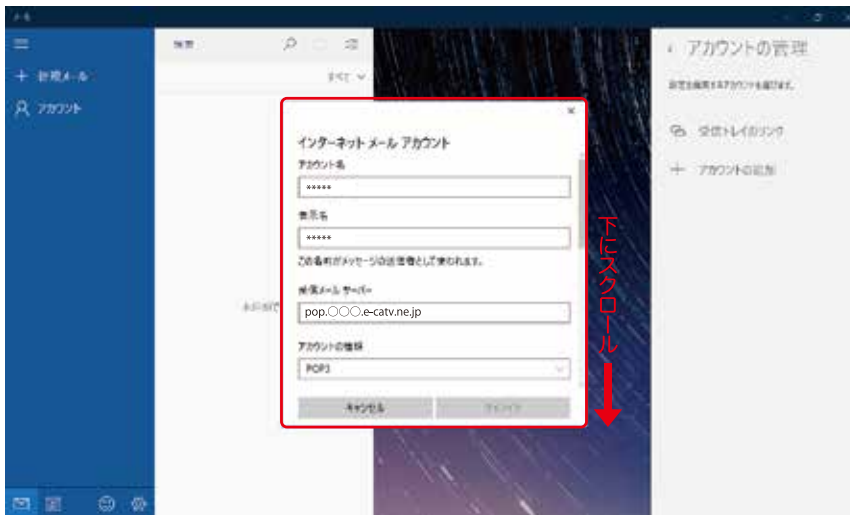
メール

新規メール

アカウント

検索

すべて

アカウントの管理

設定を編集するアカウントを選びます。

受信トレイのリンク

アカウントの追加

インターネット メール アカウント

アカウント名

*****

表示名

*****

この名前がメッセージの送信者として表示されます。

受信メール サーバー

pop.○○○.e-catv.ne.jp

アカウントの種類

POP3

キャンセル

サインイン

下にスクロール

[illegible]